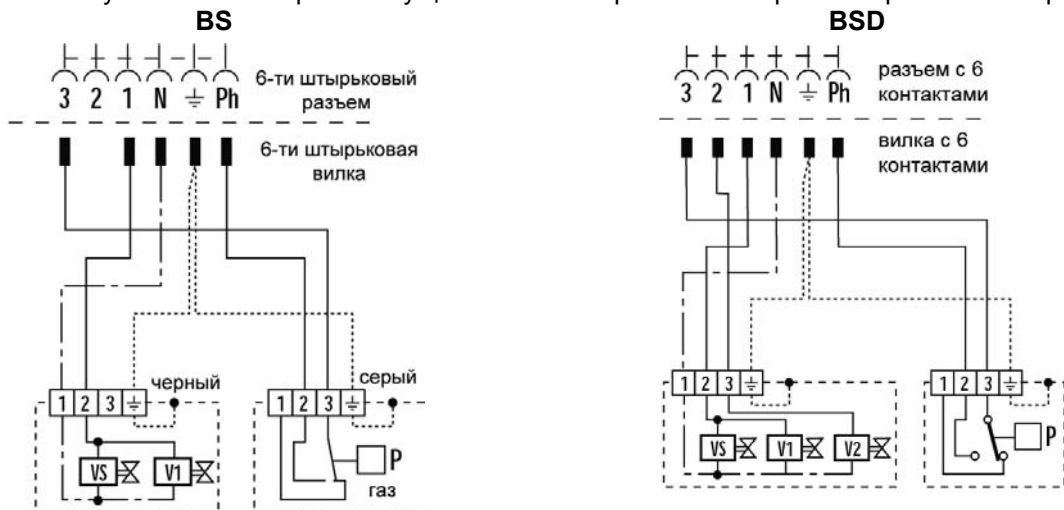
BS

3 2 1 N ⏚ Ph

6-ти штырьковый разъем

6-ти штырьковая вилка

черный

1 2 3 ⏚

VS V1

серый

1 2 3 ⏚

P

газ

BSD

3 2 1 N ⏚ Ph

разъем с 6 контактами

вилка с 6 контактами

1 2 3 ⏚

VS V1 V2

1 2 3 ⏚

P